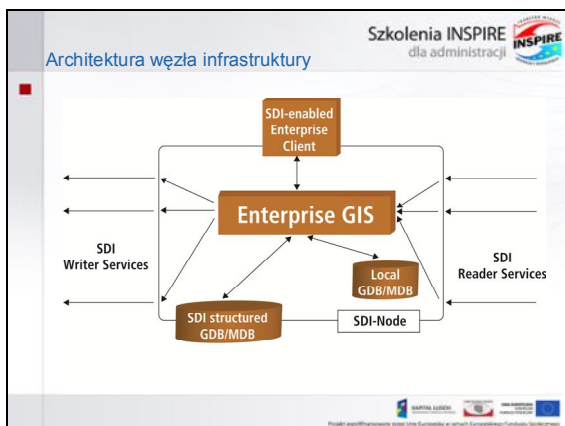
Szkolenia INSPIRE
dla administracji

INSPIRE

Architektura węzła infrastruktury

SDI-enabled Enterprise Client

Enterprise GIS

SDI Writer Services

SDI Reader Services

Local GDB/MDB

SDI structured GDB/MDB

SDI-Node

KAPITAŁ LUDZKI

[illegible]